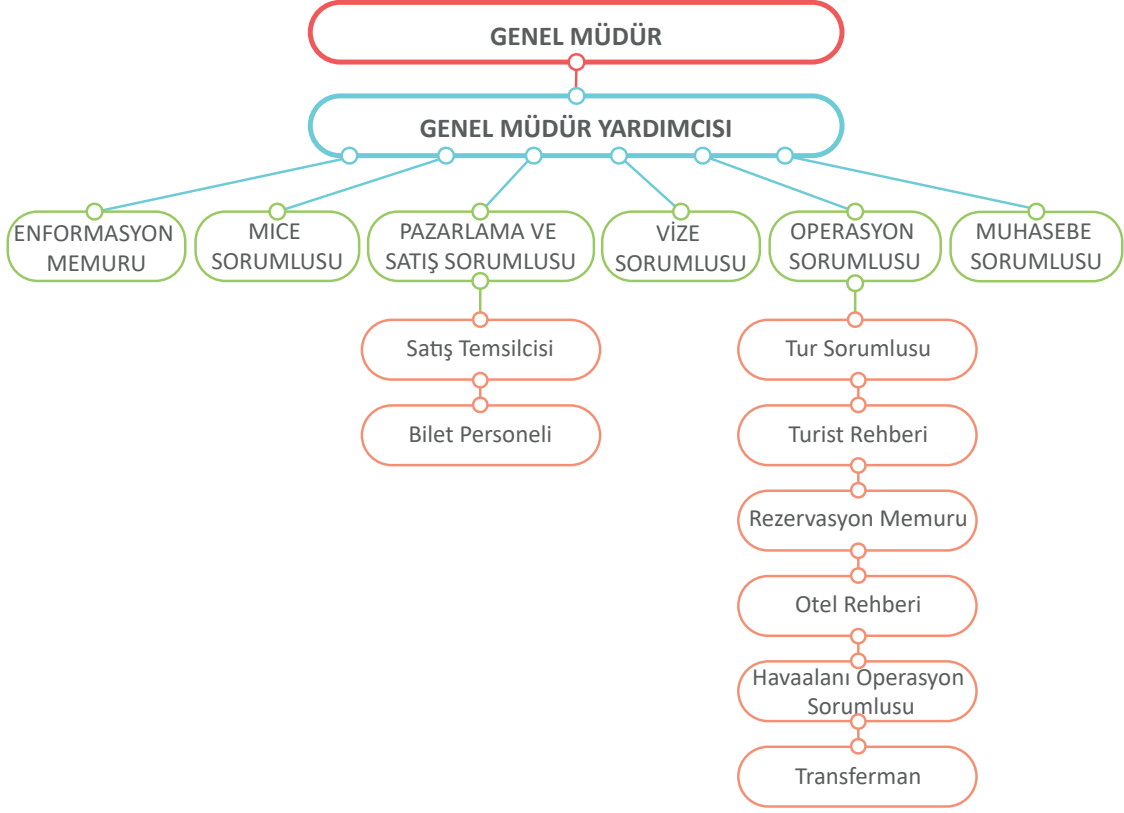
GENEL MÜDÜR

GENEL MÜDÜR YARDIMCISI

ENFORMASYON MEMURU

MICE SORUMLUSU

PAZARLAMA VE SATIŞ SORUMLUSU

VİZE SORUMLUSU

OPERASYON SORUMLUSU

MUHASEBE SORUMLUSU

Satış Temsilcisi

Bilet Personeli

Tur Sorumlusu

Turist Rehberi

Rezervasyon Memuru

Otel Rehberi

Havaalanı Operasyon Sorumlusu

Transferman